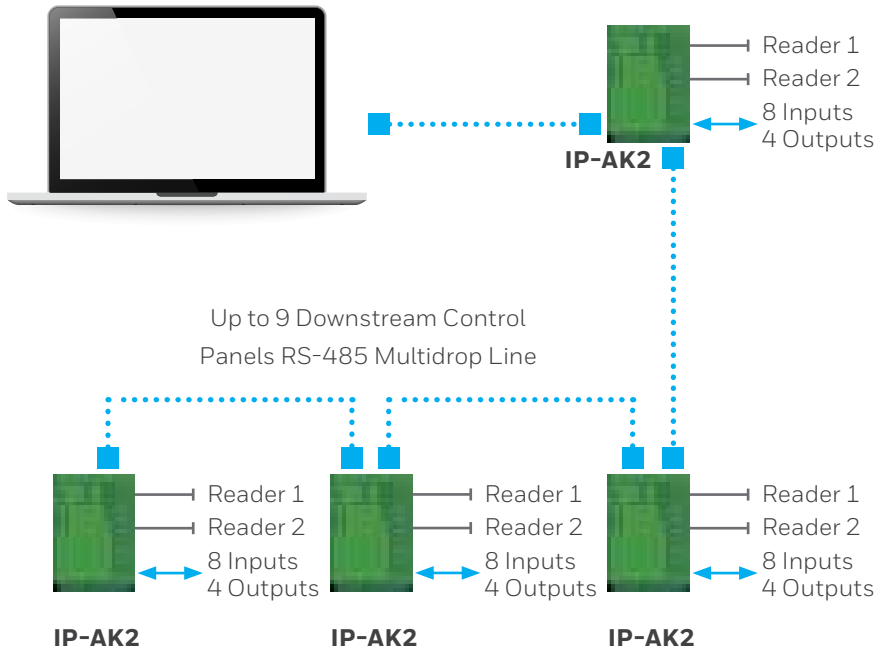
Reader 1
Reader 2
8 Inputs
4 Outputs
IP-AK2

Up to 9 Downstream Control Panels RS-485 Multidrop Line

Reader 1
Reader 2
8 Inputs
4 Outputs
IP-AK2

Reader 1
Reader 2
8 Inputs
4 Outputs
IP-AK2

Reader 1
Reader 2
8 Inputs
4 Outputs
IP-AK2